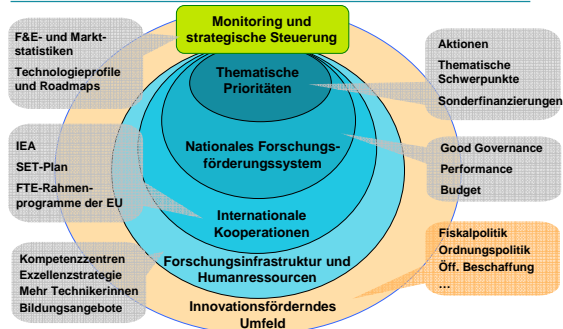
Monitoring und strategische Steuerung

F&E- und Marktstatistiken

Technologieprofile und Roadmaps

Thematische Prioritäten

Aktionen

Thematische Schwerpunkte

Sonderfinanzierungen

IEA

SET-Plan

FTE-Rahmenprogramme der EU

Nationales Forschungsförderungssystem

Good Governance

Performance

Budget

Internationale Kooperationen

Kompetenzzentren

Exzellenzstrategie

Mehr Technikerinnen

Bildungsangebote

Forschungsinfrastruktur und Humanressourcen

Fiskalpolitik

Ordnungspolitik

Öff. Beschaffung

...

Innovationsförderndes Umfeld